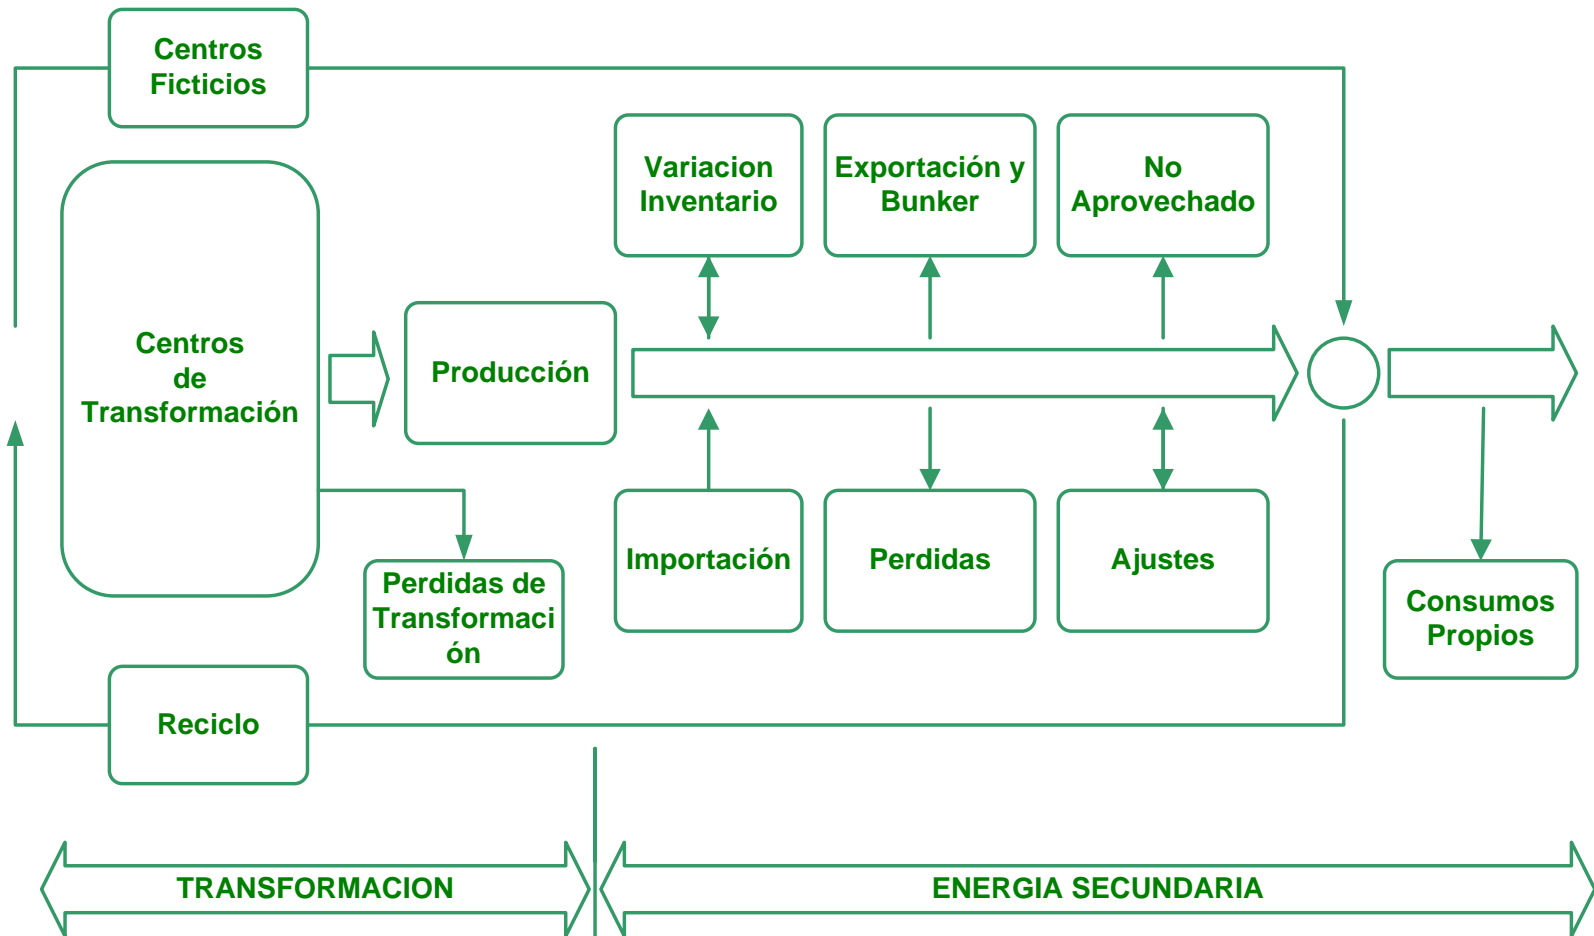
Centros Ficticios

Centros de Transformación

Producción

Variacion Inventario

Exportación y Bunker

No Aprovechado

Importación

Perdidas

Ajustes

Perdidas de Transformaci ón

Consumos Propios

Reciclo

TRANSFORMACION

ENERGIA SECUNDARIA